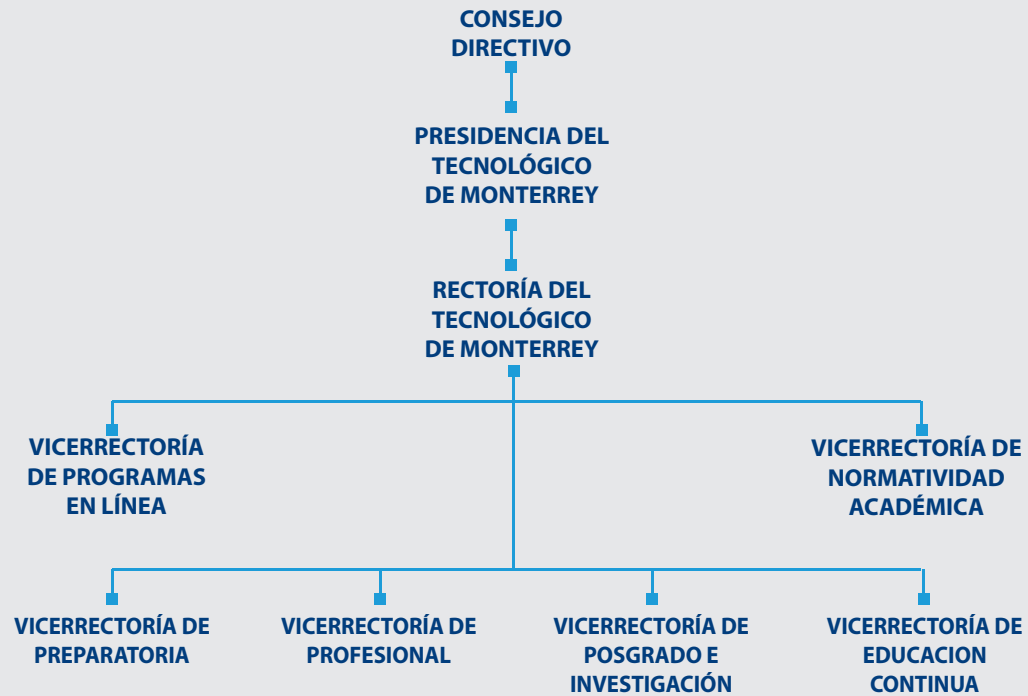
CONSEJO DIRECTIVO

PRESIDENCIA DEL TECNOLÓGICO DE MONTERREY

RECTORÍA DEL TECNOLÓGICO DE MONTERREY

VICERRECTORÍA DE PROGRAMAS EN LÍNEA

VICERRECTORÍA DE NORMATIVIDAD ACADÉMICA

VICERRECTORÍA DE PREPARATORIA

VICERRECTORÍA DE PROFESIONAL

VICERRECTORÍA DE POSGRADO E INVESTIGACIÓN

VICERRECTORÍA DE EDUCACION CONTINUA